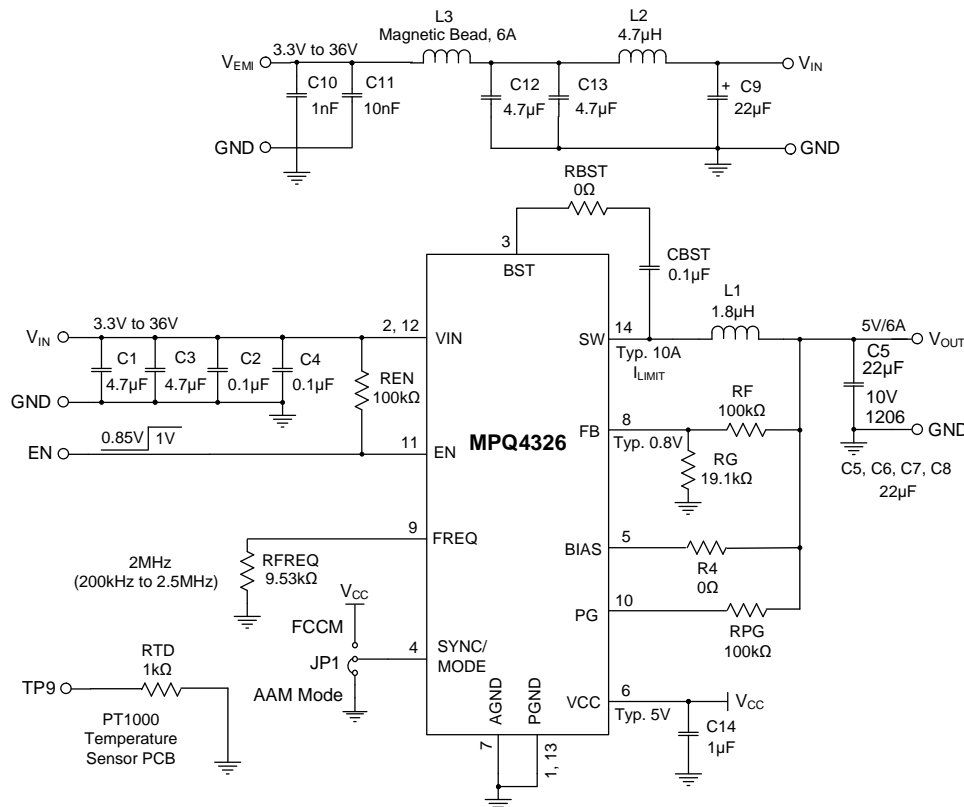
L3
Magnetic Bead, 6A
L2
4.7μH
$V_{EMI}$
3.3V to 36V
C10
1nF
C11
10nF
C12
4.7μF
C13
4.7μF
+ C9
22μF
$V_{IN}$
GND
GND
RBST
0Ω
3
BST
CBST
0.1μF
L1
1.8μH
$V_{IN}$
3.3V to 36V
2, 12
VIN
SW
14
5V/6A
$V_{OUT}$
C1
4.7μF
C3
4.7μF
C2
0.1μF
C4
0.1μF
REN
100kΩ
Typ. 10A
$I_{LIMIT}$
C5
22μF
10V
1206
GND
RF
100kΩ
FB
8
Typ. 0.8V
RG
19.1kΩ
GND
0.85V 1V
EN
11
EN
MPQ4326
C5, C6, C7, C8
22μF
9
FREQ
2MHz
(200kHz to 2.5MHz)
RFREQ
9.53kΩ
BIAS
5
R4
0Ω
$V_{CC}$
FCCM
PG
10
RPG
100kΩ
JP1
4
SYNC/
MODE
AAM Mode
RTD
1kΩ
TP9
PT1000
Temperature
Sensor PCB
AGND
PGND
VCC
6
Typ. 5V
$V_{CC}$
C14
1μF
7
1, 13